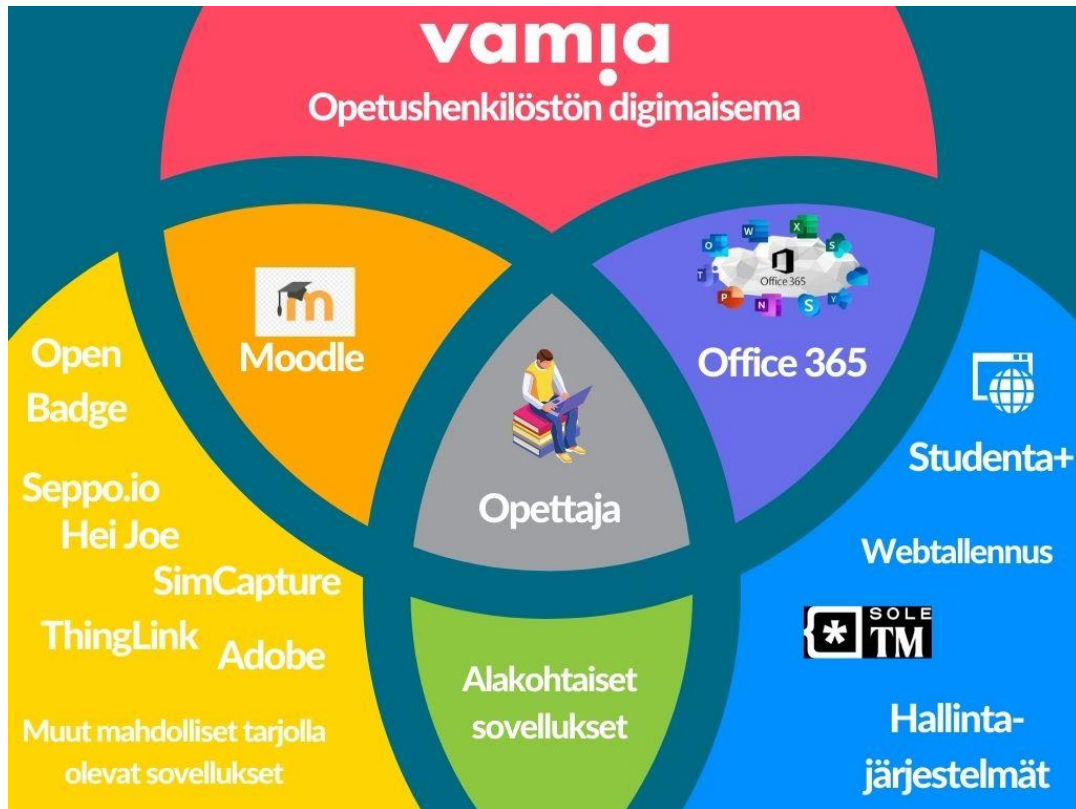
vamia
Opetushenkilöstön digimaisema

Moodle

Office 365

Office 365

Opettaja

Open Badge

Seppo.io
Hei Joe
SimCapture
ThingLink
Adobe

Muut mahdolliset tarjolla olevat sovellukset

Alakohtaiset sovellukset

Studenta+

Webtallennus

SOLE TM

Hallinta-järjestelmät